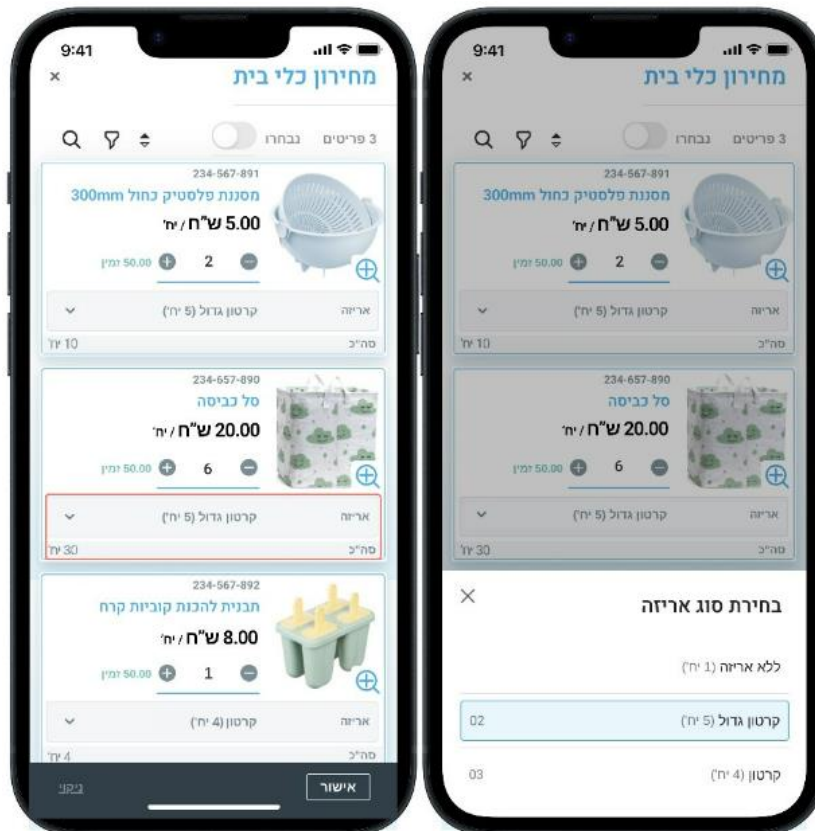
9:41
×
מחירון כלי בית
3 פריטים נבחרו

234-567-891
מסננת פלסטיק כחול 300mm
5.00 ש"ח / יח'
2
50.00 זמין
אריזה קרטון גדול (5 יח')
סה"כ 10 יח'

234-657-890
סל כביסה
20.00 ש"ח / יח'
6
50.00 זמין
אריזה קרטון גדול (5 יח')
סה"כ 30 יח'

234-567-892
תבנית להכנת קוביות קרח
8.00 ש"ח / יח'
1
50.00 זמין
אריזה קרטון (4 יח')
סה"כ 4 יח'

אישור
ביטול

9:41
×
מחירון כלי בית
3 פריטים נבחרו

234-567-891
מסננת פלסטיק כחול 300mm
5.00 ש"ח / יח'
2
50.00 זמין
אריזה קרטון גדול (5 יח')
סה"כ 10 יח'

234-657-890
סל כביסה
20.00 ש"ח / יח'
6
50.00 זמין
אריזה קרטון גדול (5 יח')
סה"כ 30 יח'

×
בחירת סוג אריזה
ללא אריזה (1 יח')
קרטון גדול (5 יח') 02
קרטון (4 יח') 03